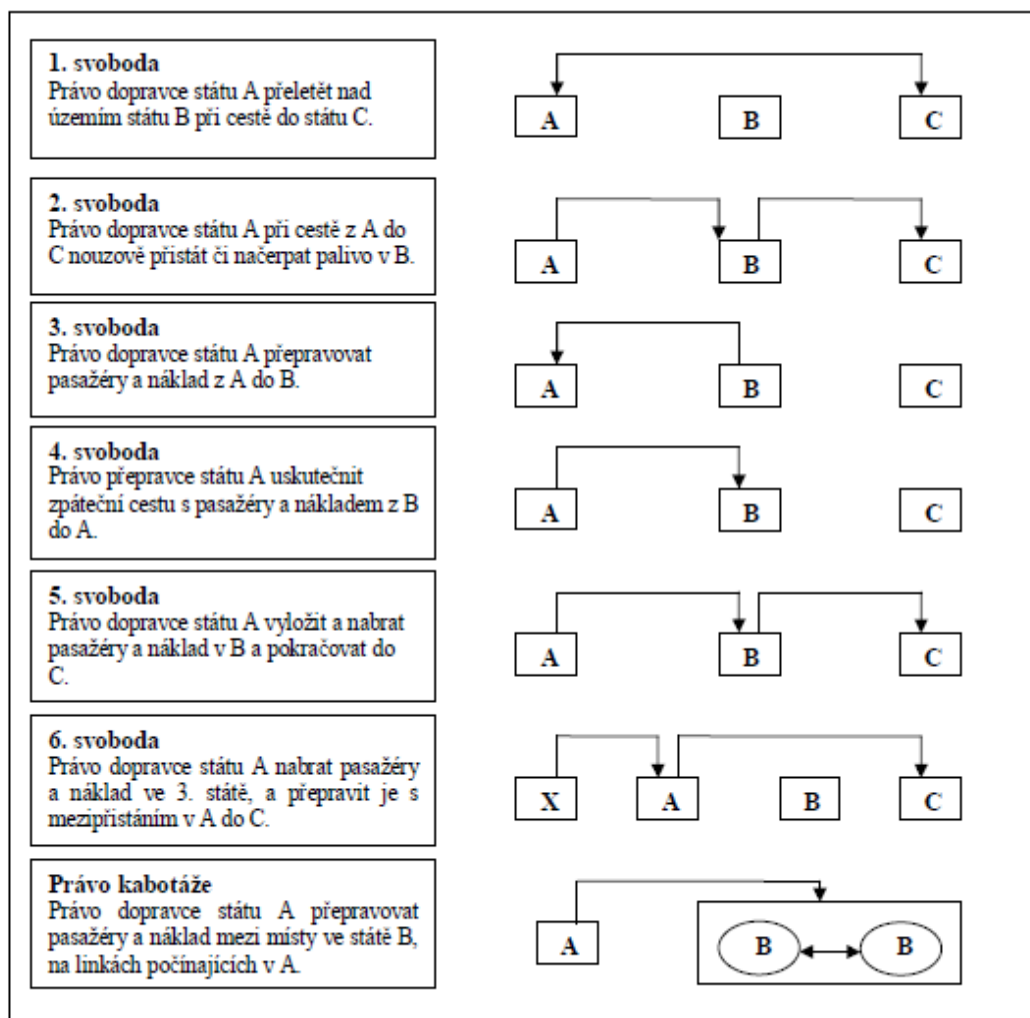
**1. svoboda**
Právo dopravce státu A přeletět nad územím státu B při cestě do státu C.

A B C

**2. svoboda**
Právo dopravce státu A při cestě z A do C nouzově přistát či načerpat palivo v B.

A B C

**3. svoboda**
Právo dopravce státu A přepravovat pasažéry a náklad z A do B.

A B C

**4. svoboda**
Právo přepravce státu A uskutečnit zpáteční cestu s pasažéry a nákladem z B do A.

A B C

**5. svoboda**
Právo dopravce státu A vyložit a nabrat pasažéry a náklad v B a pokračovat do C.

A B C

**6. svoboda**
Právo dopravce státu A nabrat pasažéry a náklad ve 3. státě, a přepravit je s mezipřistáním v A do C.

X A B C

**Právo kabotáže**
Právo dopravce státu A přepravovat pasažéry a náklad mezi místy ve státě B, na linkách počínajících v A.

A B B